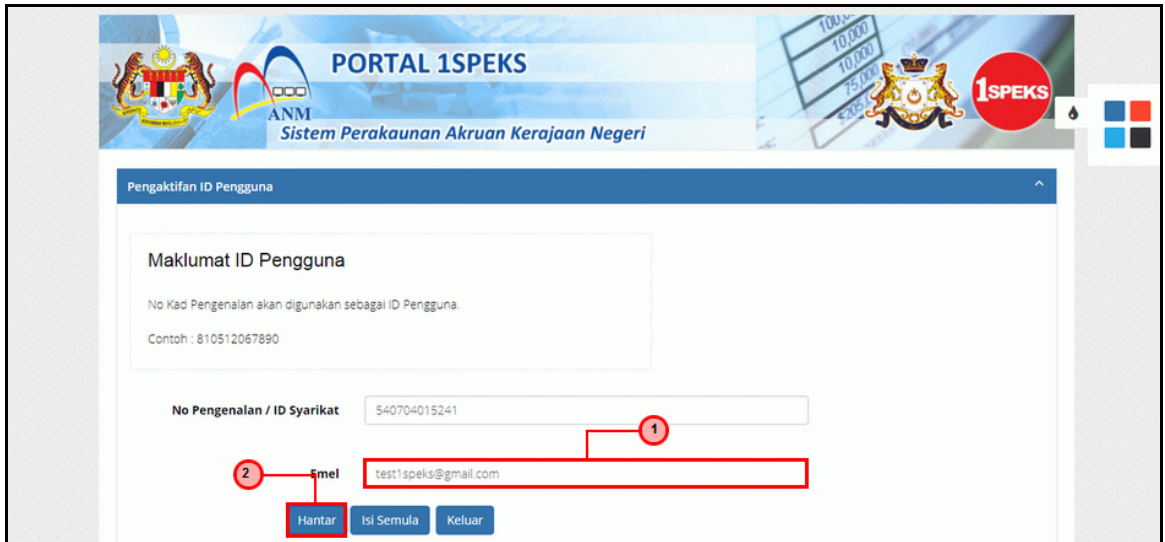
PORTAL 1SPEKS

ANM

Sistem Perakaunan Akruan Kerajaan Negeri

1SPEKS

Pengaktifan ID Pengguna

Maklumat ID Pengguna

No Kad Pengenalan akan digunakan sebagai ID Pengguna.

Contoh : 810512067890

No Pengenalan / ID Syarikat 540704015241

1

2

Emel test1speks@gmail.com

Hantar Isi Semula Keluar